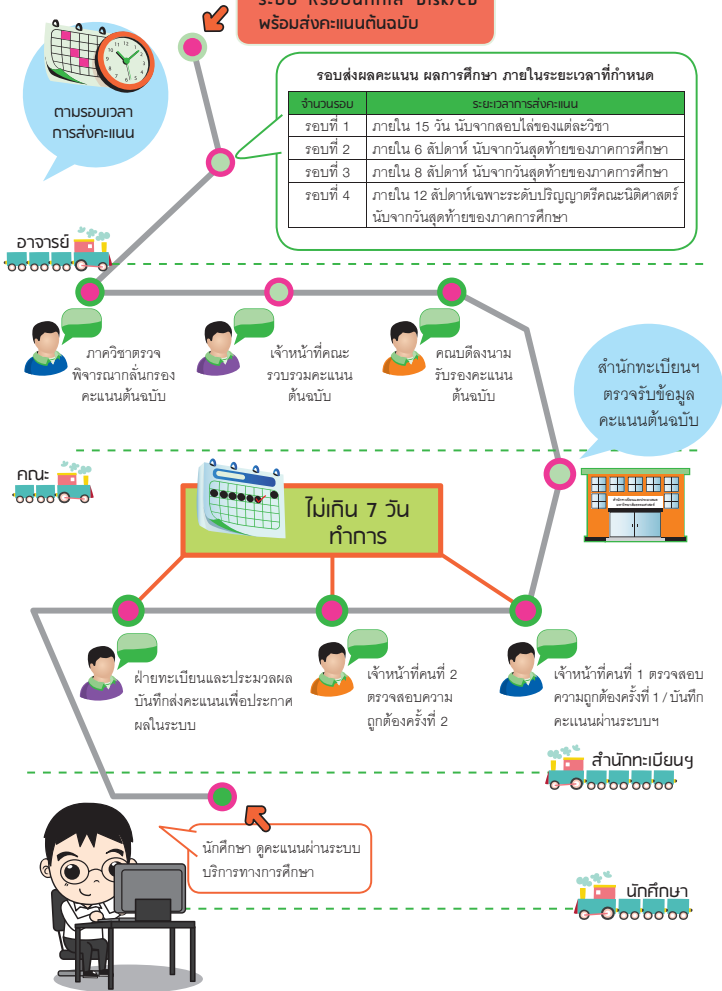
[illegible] พร้อมส่งคะแนนต้นฉบับ

ตามรอบเวลา การส่งคะแนน

รอบส่งผลคะแนน ผลการศึกษา ภายในระยะเวลาที่กำหนด

| จำนวนรอบ | ระยะเวลาการส่งคะแนน |
|---|---|
| รอบที่ 1 | ภายใน 15 วัน นับจากสอบไล่ของแต่ละวิชา |
| รอบที่ 2 | ภายใน 6 สัปดาห์ นับจากวันสุดท้ายของภาคการศึกษา |
| รอบที่ 3 | ภายใน 8 สัปดาห์ นับจากวันสุดท้ายของภาคการศึกษา |
| รอบที่ 4 | ภายใน 12 สัปดาห์เฉพาะระดับปริญญาตรีคณะนิติศาสตร์ นับจากวันสุดท้ายของภาคการศึกษา |

อาจารย์

ภาควิชาตรวจ พิจารณากลั่นกรอง คะแนนต้นฉบับ

เจ้าหน้าที่คณะ รวบรวมคะแนน ต้นฉบับ

คณบดีลงนาม รับรองคะแนน ต้นฉบับ

สำนักทะเบียนฯ ตรวจรับข้อมูล คะแนนต้นฉบับ

คณะ

ไม่เกิน 7 วัน ทำการ

ฝ่ายทะเบียนและประมวลผล บันทึกส่งคะแนนเพื่อประกาศ ผลในระบบ

เจ้าหน้าที่คนที่ 2 ตรวจสอบความ ถูกต้องครั้งที่ 2

เจ้าหน้าที่คนที่ 1 ตรวจสอบ ความถูกต้องครั้งที่ 1 / บันทึก คะแนนผ่านระบบฯ

สำนักทะเบียนฯ

นักศึกษา ดูคะแนนผ่านระบบ บริการทางการศึกษา

นักศึกษา